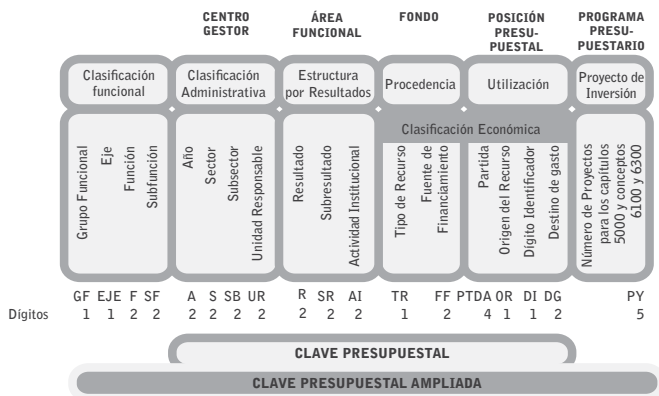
CENTRO GESTOR

ÁREA FUNCIONAL

FONDO

POSICIÓN PRESUPUESTAL

PROGRAMA PRESUPUESTARIO

Clasificación funcional

Clasificación Administrativa

Estructura por Resultados

Procedencia

Utilización

Proyecto de Inversión

Clasificación Económica

Grupo Funcional
Eje
Función
Subfunción

Año
Sector
Subsector
Unidad Responsable

Resultado
Subresultado
Actividad Institucional

Tipo de Recurso
Fuente de Financiamiento

Partida
Origen del Recurso
Dígito Identificador
Destino de gasto

Número de Proyectos para los capítulos 5000 y conceptos 6100 y 6300

| | GF | EJE | F | SF | A | S | SB | UR | R | SR | AI | TR | FF | PTDA | OR | DI | DG | PY |
|---|---|---|---|---|---|---|---|---|---|---|---|---|---|---|---|---|---|---|
| Dígitos | 1 | 1 | 2 | 2 | 2 | 2 | 2 | 2 | 2 | 2 | 2 | 1 | 2 | 4 | 1 | 1 | 2 | 5 |

CLAVE PRESUPUESTAL

CLAVE PRESUPUESTAL AMPLIADA